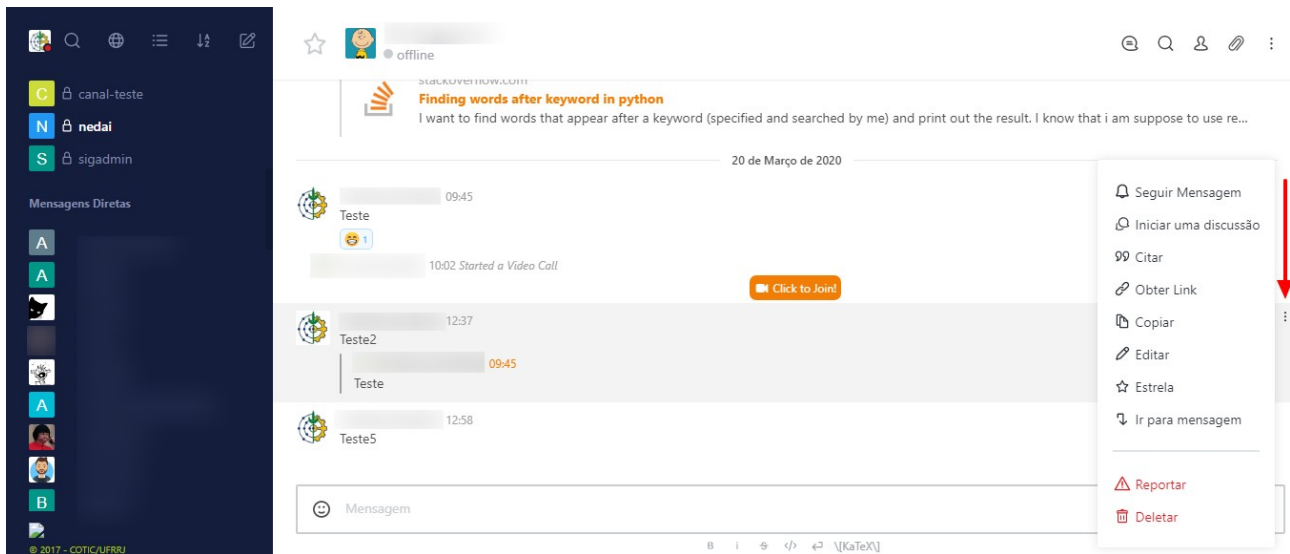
C canal-teste
N nedai
S sigadmin

Mensagens Diretas

A
A
A
B

© 2017 - COTIC/UFRRJ

offline

stackoverflow.com
Finding words after keyword in python
I want to find words that appear after a keyword (specified and searched by me) and print out the result. I know that i am suppose to use re...

20 de Março de 2020

09:45
Teste
1

10:02 Started a Video Call
Click to Join!

12:37
Teste2
09:45
Teste

12:58
Teste5

Mensagem

B i S </> \[KaTeX\]

Seguir Mensagem
Iniciar uma discussão
Citar
Obter Link
Copiar
Editar
Estrela
Ir para mensagem
Reportar
Deletar